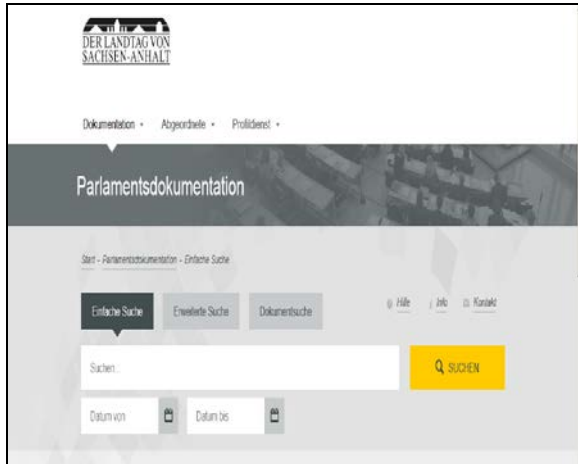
DER LANDTAG VON SACHSEN-ANHALT

Dokumentation • Abgeordnete • Profildienst •

Parlamentsdokumentation

Start - Parlamentsdokumentation - Einfache Suche

Einfache Suche Erweiterte Suche Dokumentsuche

Hilfe Info Kontakt

Suchen...

SUCHEN

Datum von

Datum bis